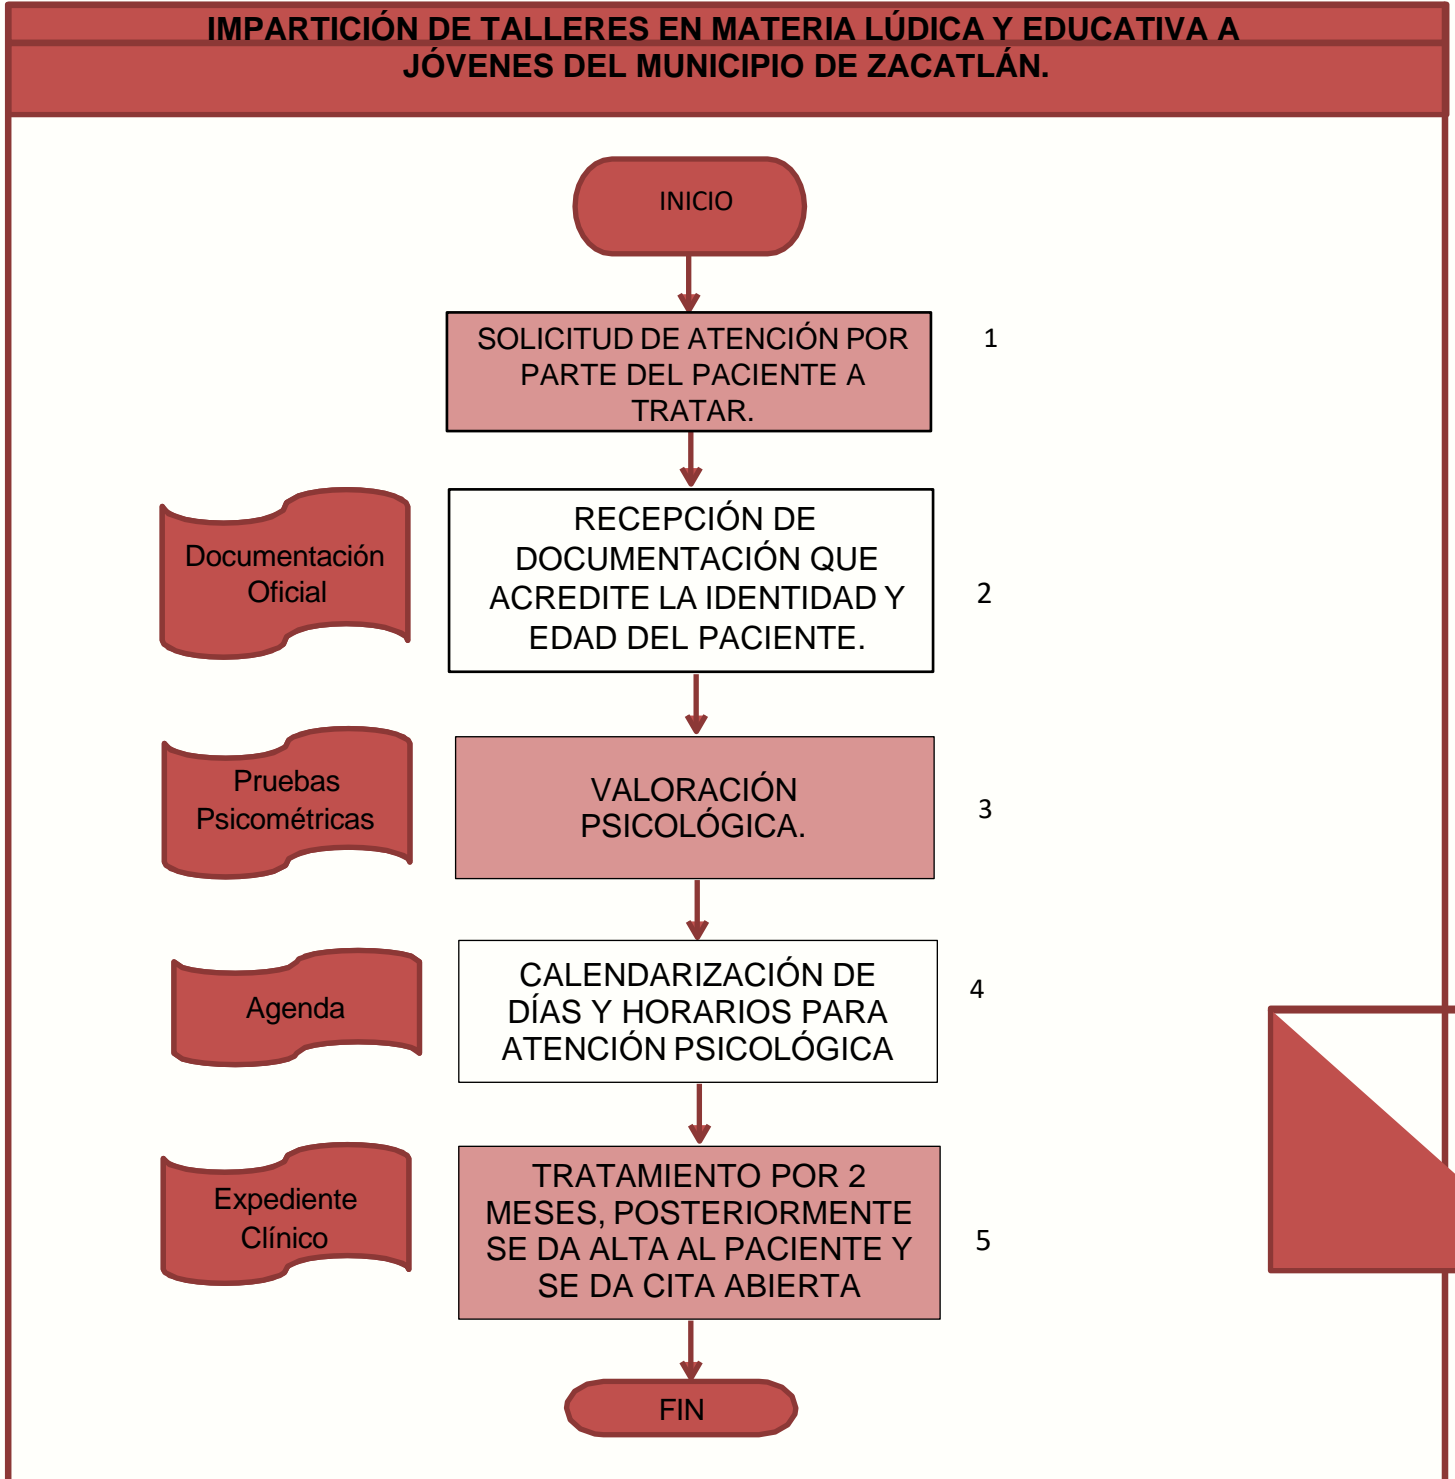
IMPARTICIÓN DE TALLERES EN MATERIA LÚDICA Y EDUCATIVA A JÓVENES DEL MUNICIPIO DE ZACATLÁN.

INICIO

SOLICITUD DE ATENCIÓN POR PARTE DEL PACIENTE A TRATAR.

1

Documentación Oficial

RECEPCIÓN DE DOCUMENTACIÓN QUE ACREDITE LA IDENTIDAD Y EDAD DEL PACIENTE.

2

Pruebas Psicométricas

VALORACIÓN PSICOLÓGICA.

3

Agenda

CALENDARIZACIÓN DE DÍAS Y HORARIOS PARA ATENCIÓN PSICOLÓGICA

4

Expediente Clínico

TRATAMIENTO POR 2 MESES, POSTERIORMENTE SE DA ALTA AL PACIENTE Y SE DA CITA ABIERTA

5

FIN